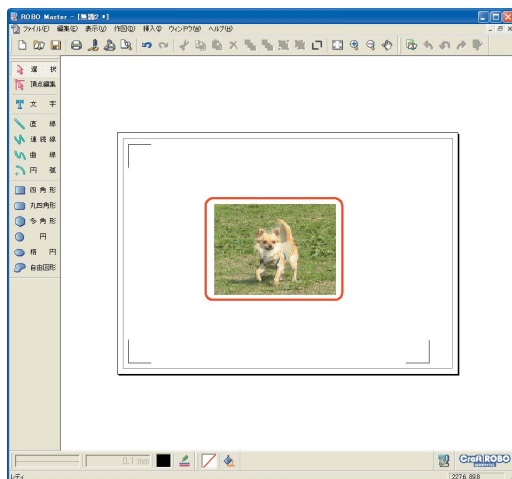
ROBO Master - [無題2 *]
ファイル(F) 編集(E) 表示(V) 作図(D) 挿入(I) ウィンドウ(W) ヘルプ(H)
選 択
頂点編集
文 字
直 線
連 続 線
曲 線
円 弧
四 角 形
丸四角形
多 角 形
円
楕 円
自由図形
0.1 mm
Craft ROBO
レディ
2276, 898